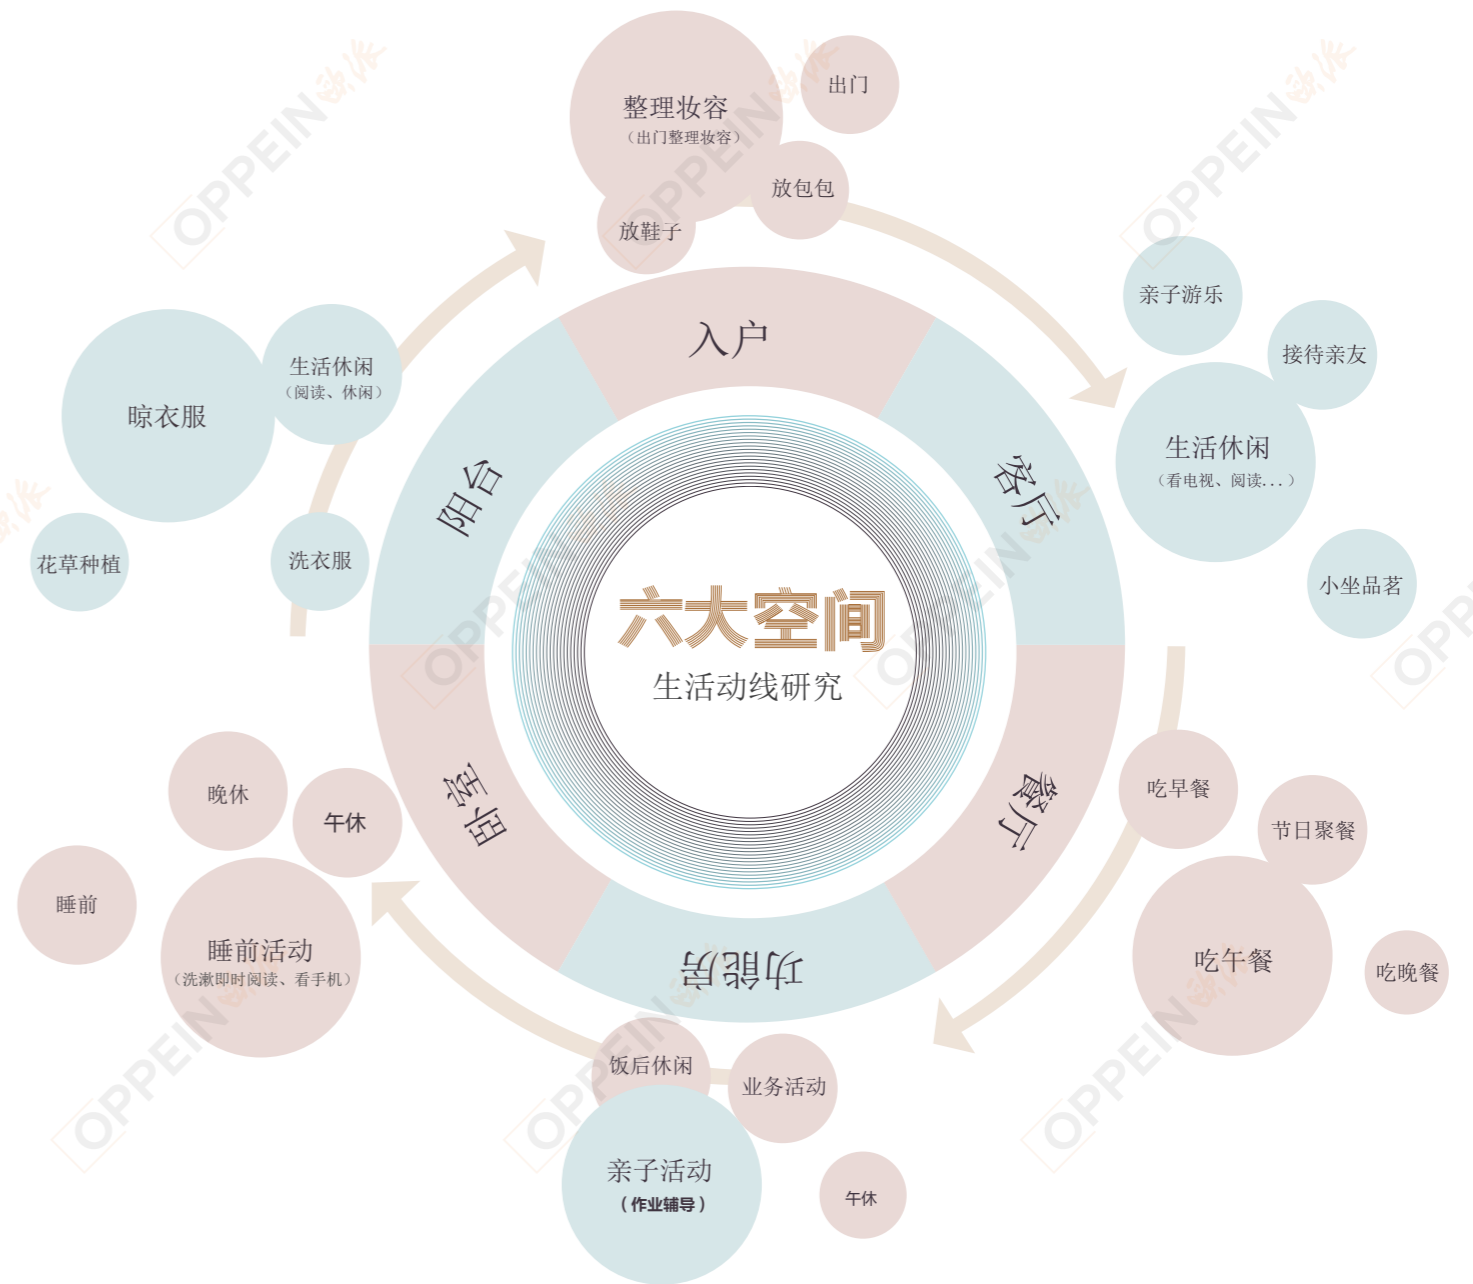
六大空间
生活动线研究

入户
客厅
餐厅
功能房
卧室
阳台

整理妆容
（出门整理妆容）
出门
放包包
放鞋子

亲子游乐
接待亲友
生活休闲
（看电视、阅读...）
小坐品茗

吃早餐
节日聚餐
吃午餐
吃晚餐

饭后休闲
业务活动
亲子活动
（作业辅导）
午休

晚休
午休
睡前
睡前活动
（洗漱即时阅读、看手机）

晾衣服
生活休闲
（阅读、休闲）
花草种植
洗衣服

OPPEIN欧派
OPPEIN欧派
OPPEIN欧派
OPPEIN欧派
OPPEIN欧派
OPPEIN欧派
OPPEIN欧派
OPPEIN欧派